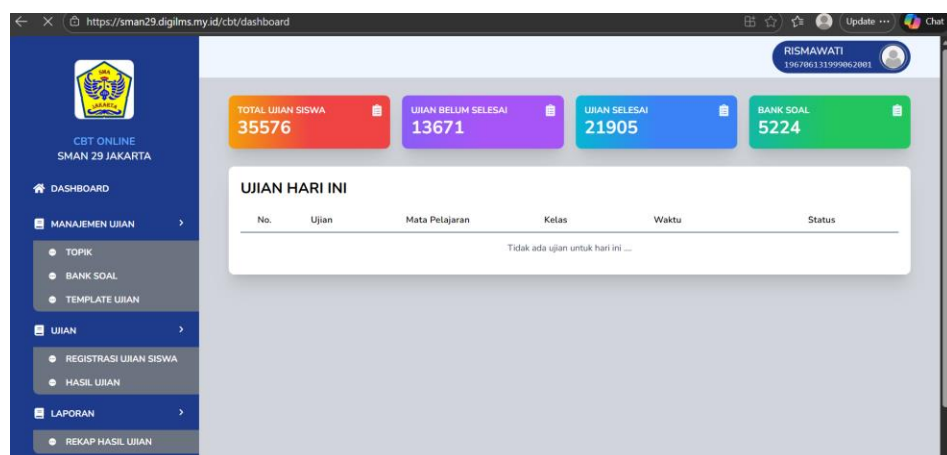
https://sman29.digilms.my.id/cbt/dashboard

Update ···

Chat

SMA
JAKARTA

CBT ONLINE
SMAN 29 JAKARTA

DASHBOARD

MANAJEMEN UJIAN

TOPIK

BANK SOAL

TEMPLATE UJIAN

UJIAN

REGISTRASI UJIAN SISWA

HASIL UJIAN

LAPORAN

REKAP HASIL UJIAN

RISMAWATI
196706131999062001

TOTAL UJIAN SISWA
35576

UJIAN BELUM SELESAI
13671

UJIAN SELESAI
21905

BANK SOAL
5224

UJIAN HARI INI

| No. | Ujian | Mata Pelajaran | Kelas | Waktu | Status |
|---|---|---|---|---|---|
| Tidak ada ujian untuk hari ini ... | | | | | |